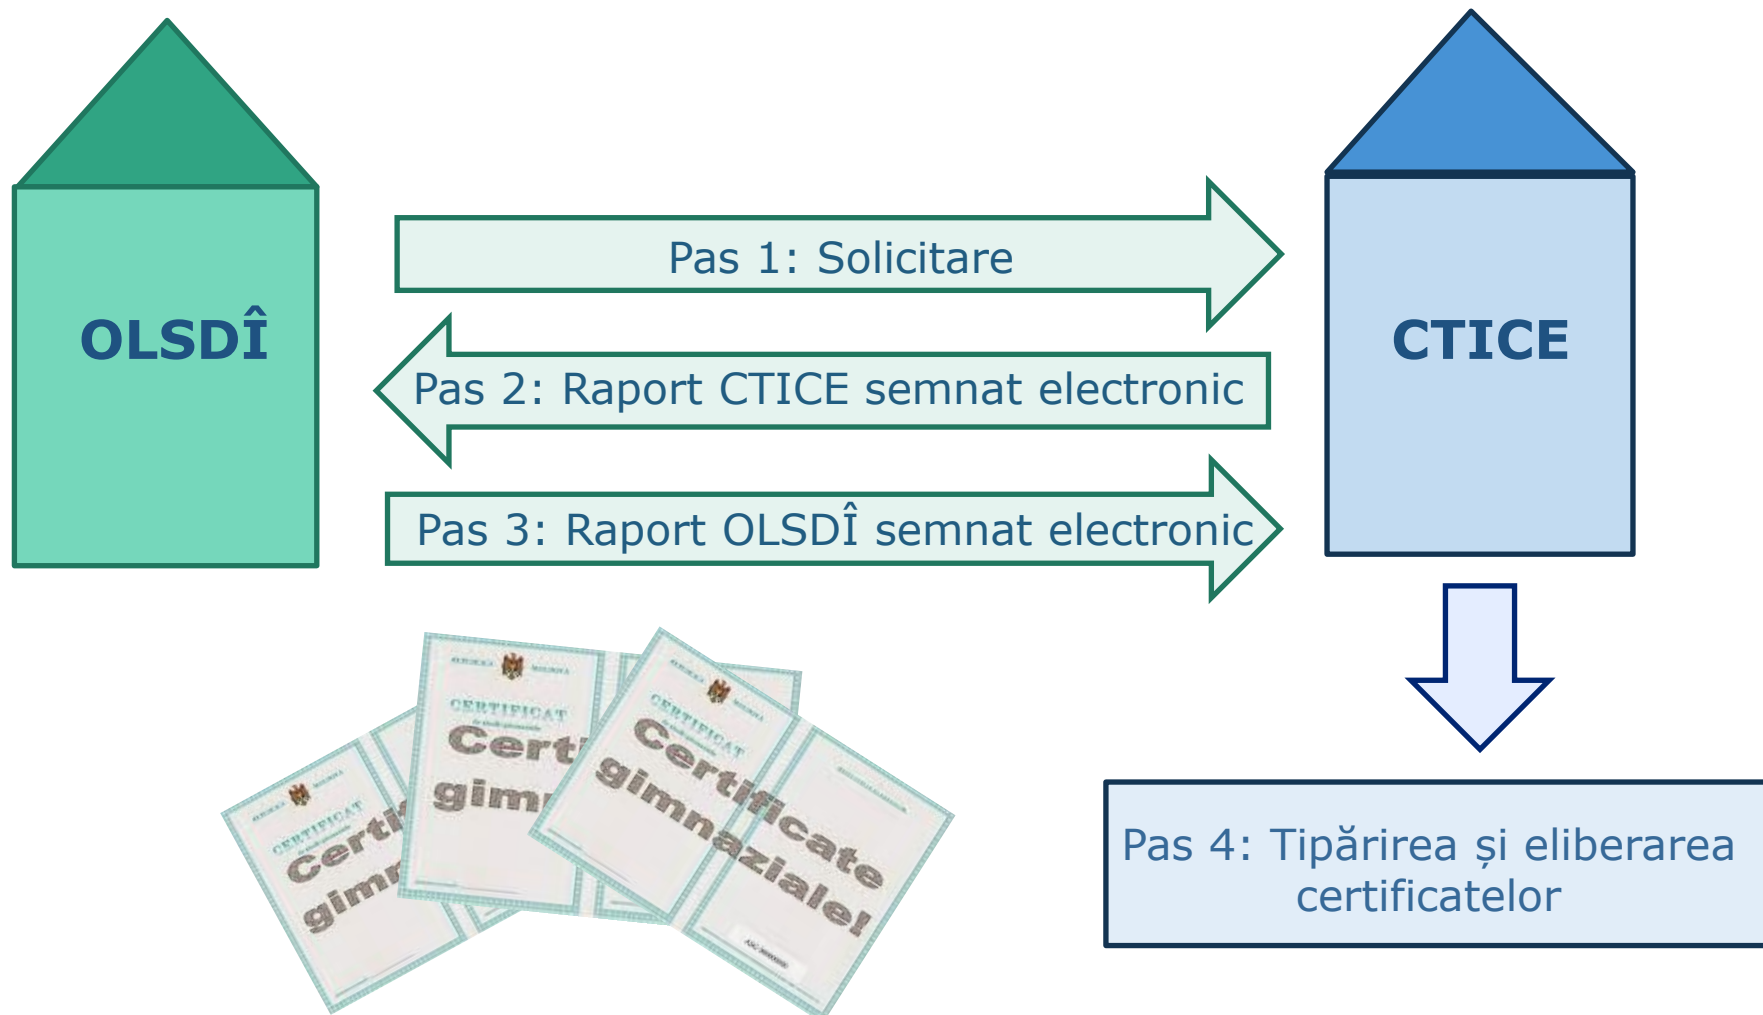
OLSDÎ

Pas 1: Solicitare

Pas 2: Raport CTICE semnat electronic

Pas 3: Raport OLSDÎ semnat electronic

CTICE

CERTIFICAT

CERTIFICAT

CERTIFICAT

Certi gimn

Certi gimn

Certificate gimnaziale!

Pas 4: Tipărirea și eliberarea certificatelor